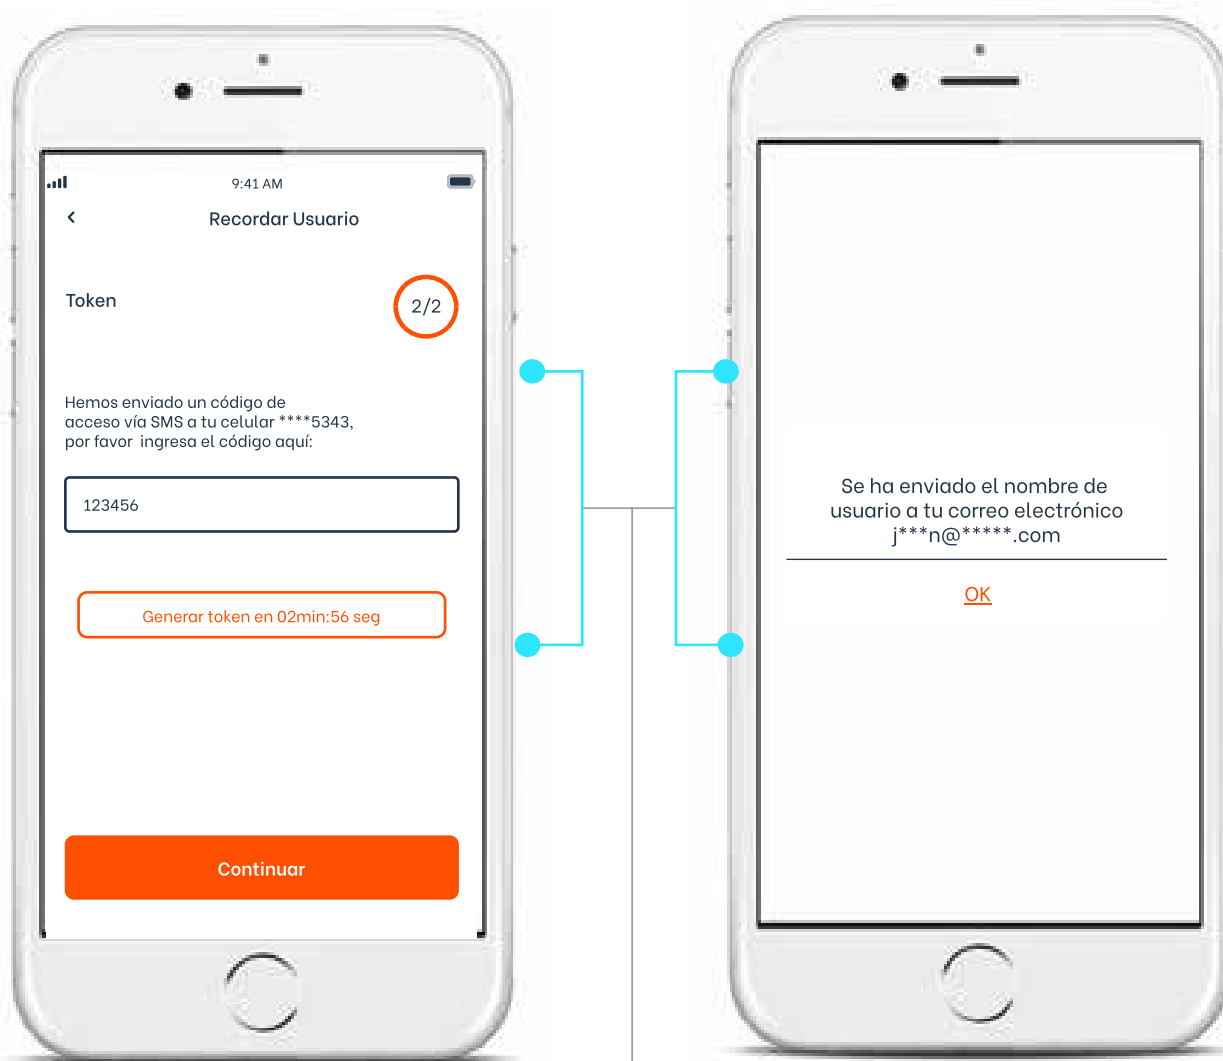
9:41 AM

<

Recordar Usuario

Token

2/2

Hemos enviado un código de acceso vía SMS a tu celular ****5343, por favor ingresa el código aquí:

123456

Generar token en 02min:56 seg

Continuar

Se ha enviado el nombre de usuario a tu correo electrónico j***n@*****.com

OK